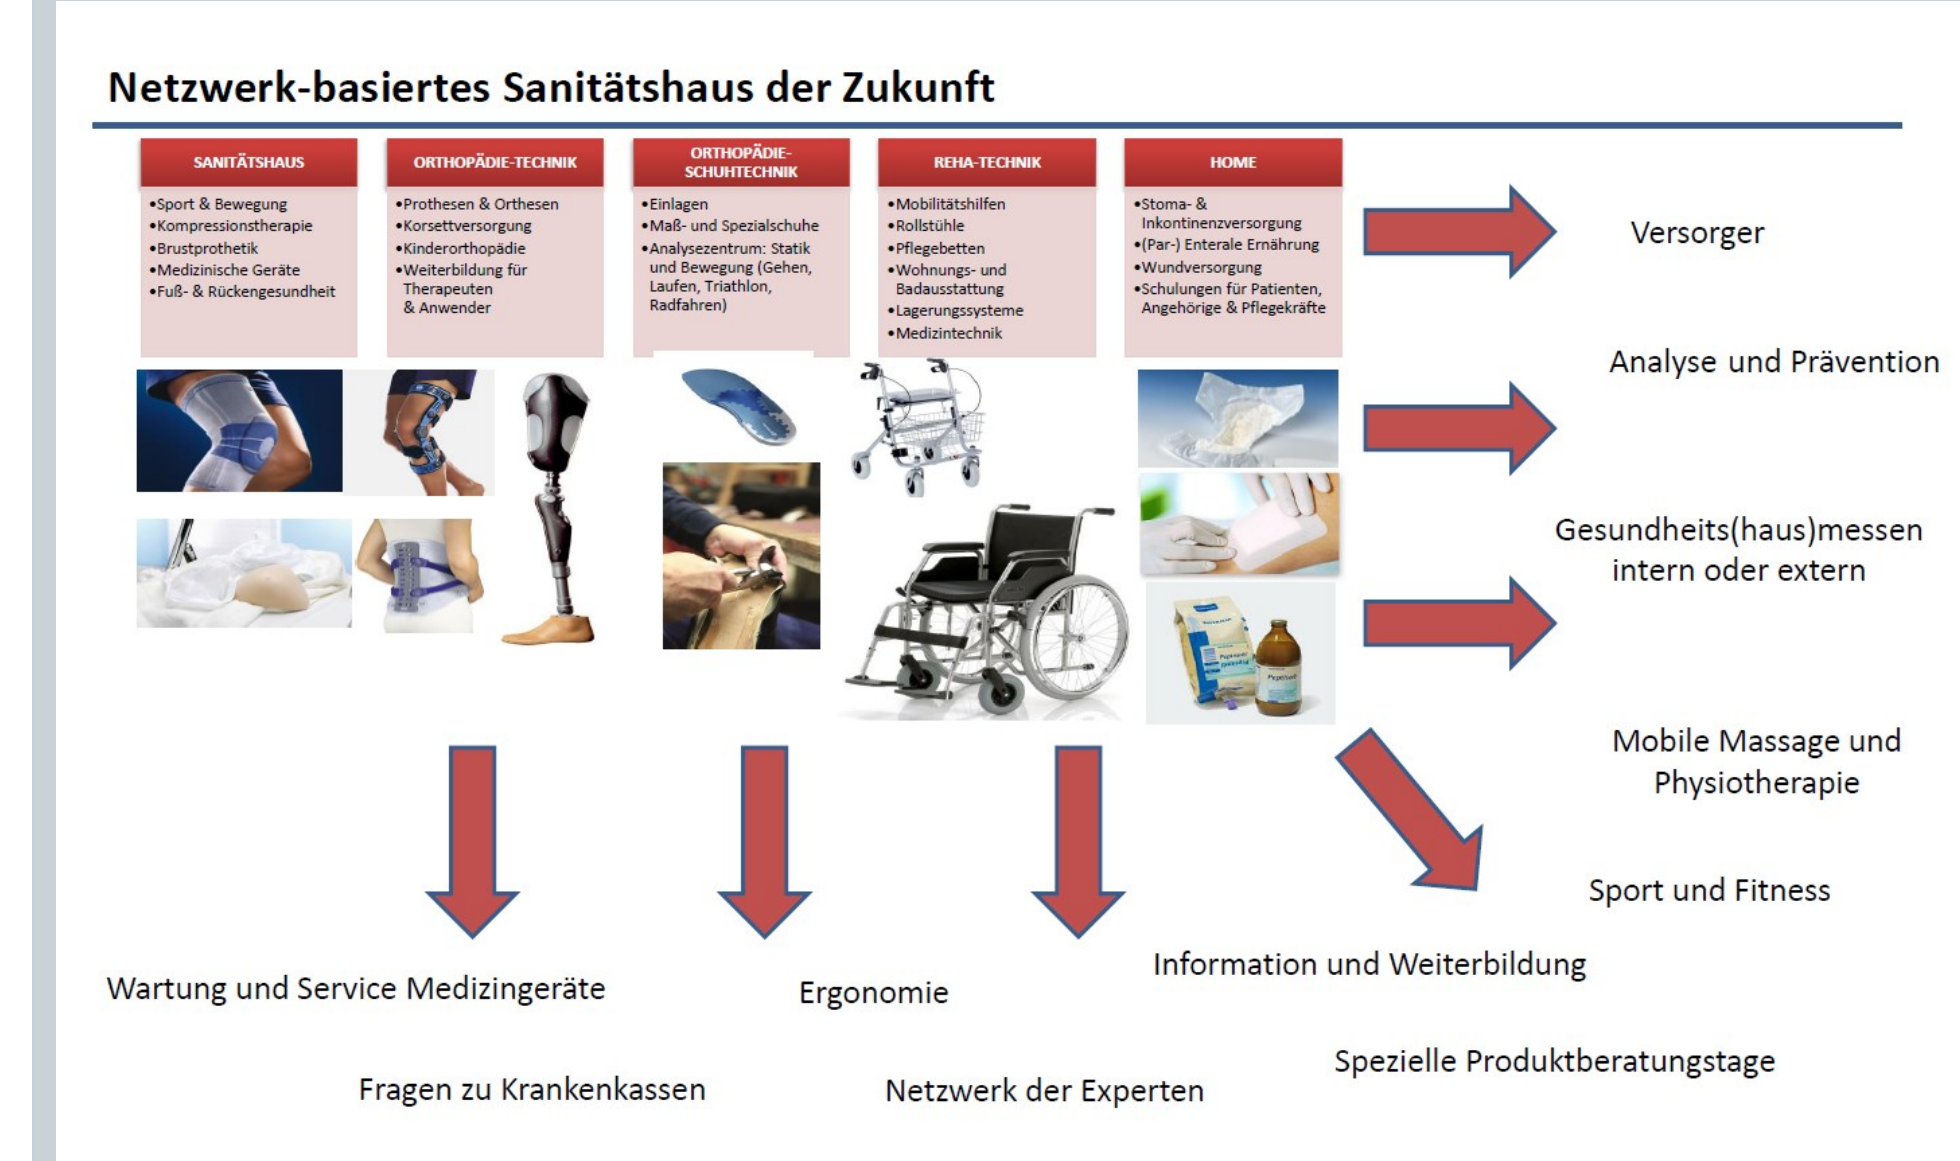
Netzwerk-basiertes Sanitätshaus der Zukunft

SANITÄTSHAUS
•Sport & Bewegung
•Kompressionstherapie
•Brustprothetik
•Medizinische Geräte
•Fuß- & Rückengesundheit

ORTHOPÄDIE-TECHNIK
•Prothesen & Orthesen
•Korsettversorgung
•Kinderorthopädie
•Weiterbildung für Therapeuten & Anwender

ORTHOPÄDIE-SCHUHTECHNIK
•Einlagen
•Maß- und Spezialschuhe
•Analysezentrum: Statik und Bewegung (Gehen, Laufen, Triathlon, Radfahren)

REHA-TECHNIK
•Mobilitätshilfen
•Rollstühle
•Pflegebetten
•Wohnungs- und Badausstattung
•Lagerungssysteme
•Medizintechnik

HOME
•Stoma- & Inkontinenzversorgung
•(Par-) Enterale Ernährung
•Wundversorgung
•Schulungen für Patienten, Angehörige & Pflegekräfte

Versorger

Analyse und Prävention

Gesundheits(haus)messen intern oder extern

Mobile Massage und Physiotherapie

Sport und Fitness

Information und Weiterbildung

Wartung und Service Medizingeräte

Ergonomie

Spezielle Produktberatungstage

Fragen zu Krankenkassen

Netzwerk der Experten